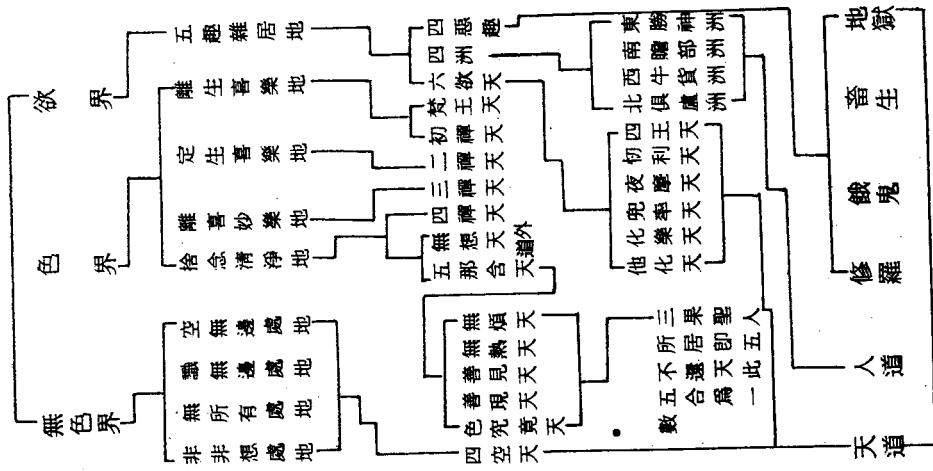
欲界
五趣雜居地
四惡趣
四洲
六欲天
東勝神洲
南贍部洲
西牛貨洲
北俱盧洲
四王天
忉利天
夜摩天
兜率天
化樂天
他化天

色界
離生喜樂地
初禪天 梵天 王天
定生喜樂地
二禪天
離喜妙樂地
三禪天
捨念清淨地
四禪天
五那含天 無想天 外道天
無煩天
無熱天
善見天
善現天
色究竟天

三果聖人所居天即不還天 五數此一

無色界
空無邊處地
識無邊處地
無所有處地
非非想處地
四空天

地獄
畜生
餓鬼
修羅
人道
天道